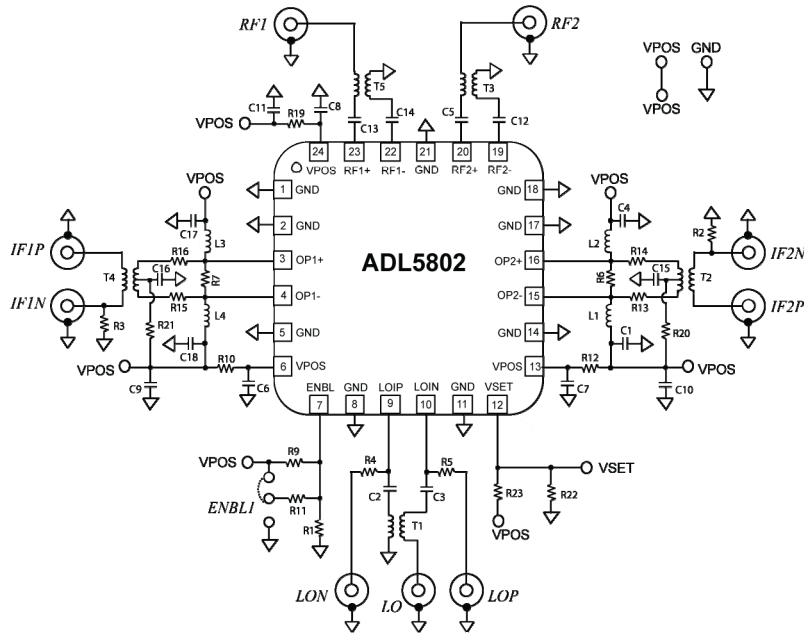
RF1

RF2

VPOS GND

VPOS

C11 R19 C8

VPOS

T5 C13 C14

T3 C5 C12

24 VPOS 23 RF1+ 22 RF1- 21 GND 20 RF2+ 19 RF2-

VPOS

1 GND

C17

2 GND

L3

IF1P

R16

3 OP1+

C16

R7

T4

IF1N

R15

4 OP1-

R3

R21

L4

5 GND

C18

VPOS

R10

6 VPOS

C9

C6

ADL5802

VPOS

GND 18

C4

GND 17

R2

IF2N

L2

R14

OP2+ 16

R6

C15

T2

OP2- 15

R13

IF2P

L1

GND 14

C1

R20

VPOS 13

R12

VPOS

C7

C10

ENBL 7 GND 8 LOIP 9 LOIN 10 GND 11 VSET 12

VPOS

R9

R4

R5

VSET

ENBL1

R11

C2

C3

R23

R22

R1

T1

VPOS

LON

LO

LOP